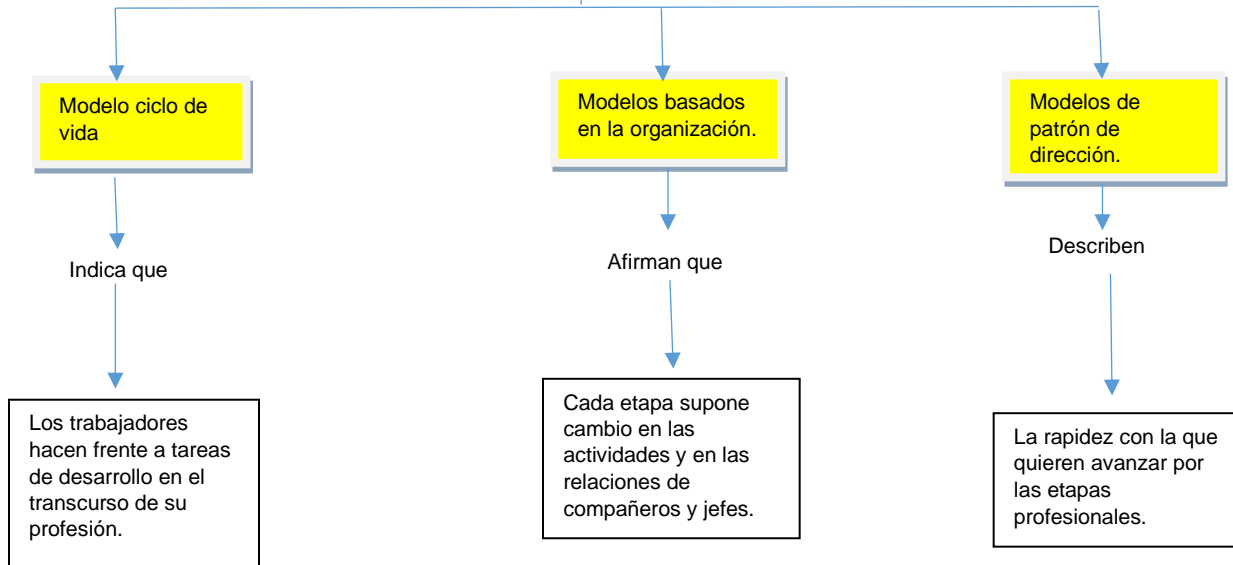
Modelo ciclo de vida

Indica que

Los trabajadores hacen frente a tareas de desarrollo en el transcurso de su profesión.

Modelos basados en la organización.

Afirman que

Cada etapa supone cambio en las actividades y en las relaciones de compañeros y jefes.

Modelos de patrón de dirección.

Describen

La rapidez con la que quieren avanzar por las etapas profesionales.